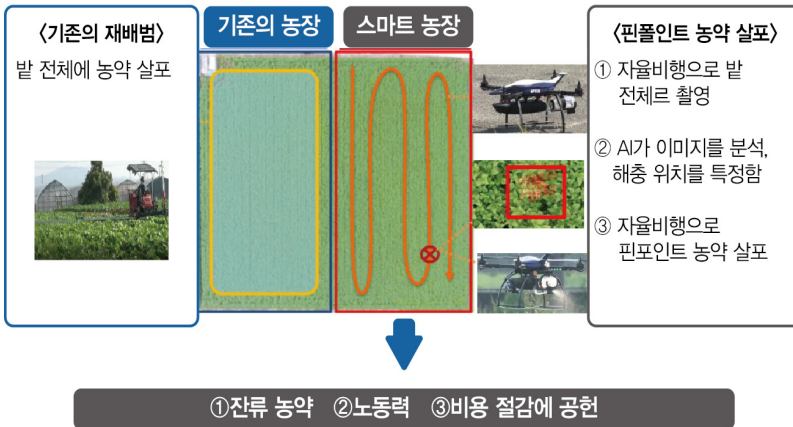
〈기존의 재배법〉

밭 전체에 농약 살포

기존의 농장

스마트 농장

〈핀폴인트 농약 살포〉

① 자율비행으로 밭 전체르 촬영

② AI가 이미지를 분석, 해충 위치를 특정함

③ 자율비행으로 핀포인트 농약 살포

①잔류 농약 ②노동력 ③비용 절감에 공헌